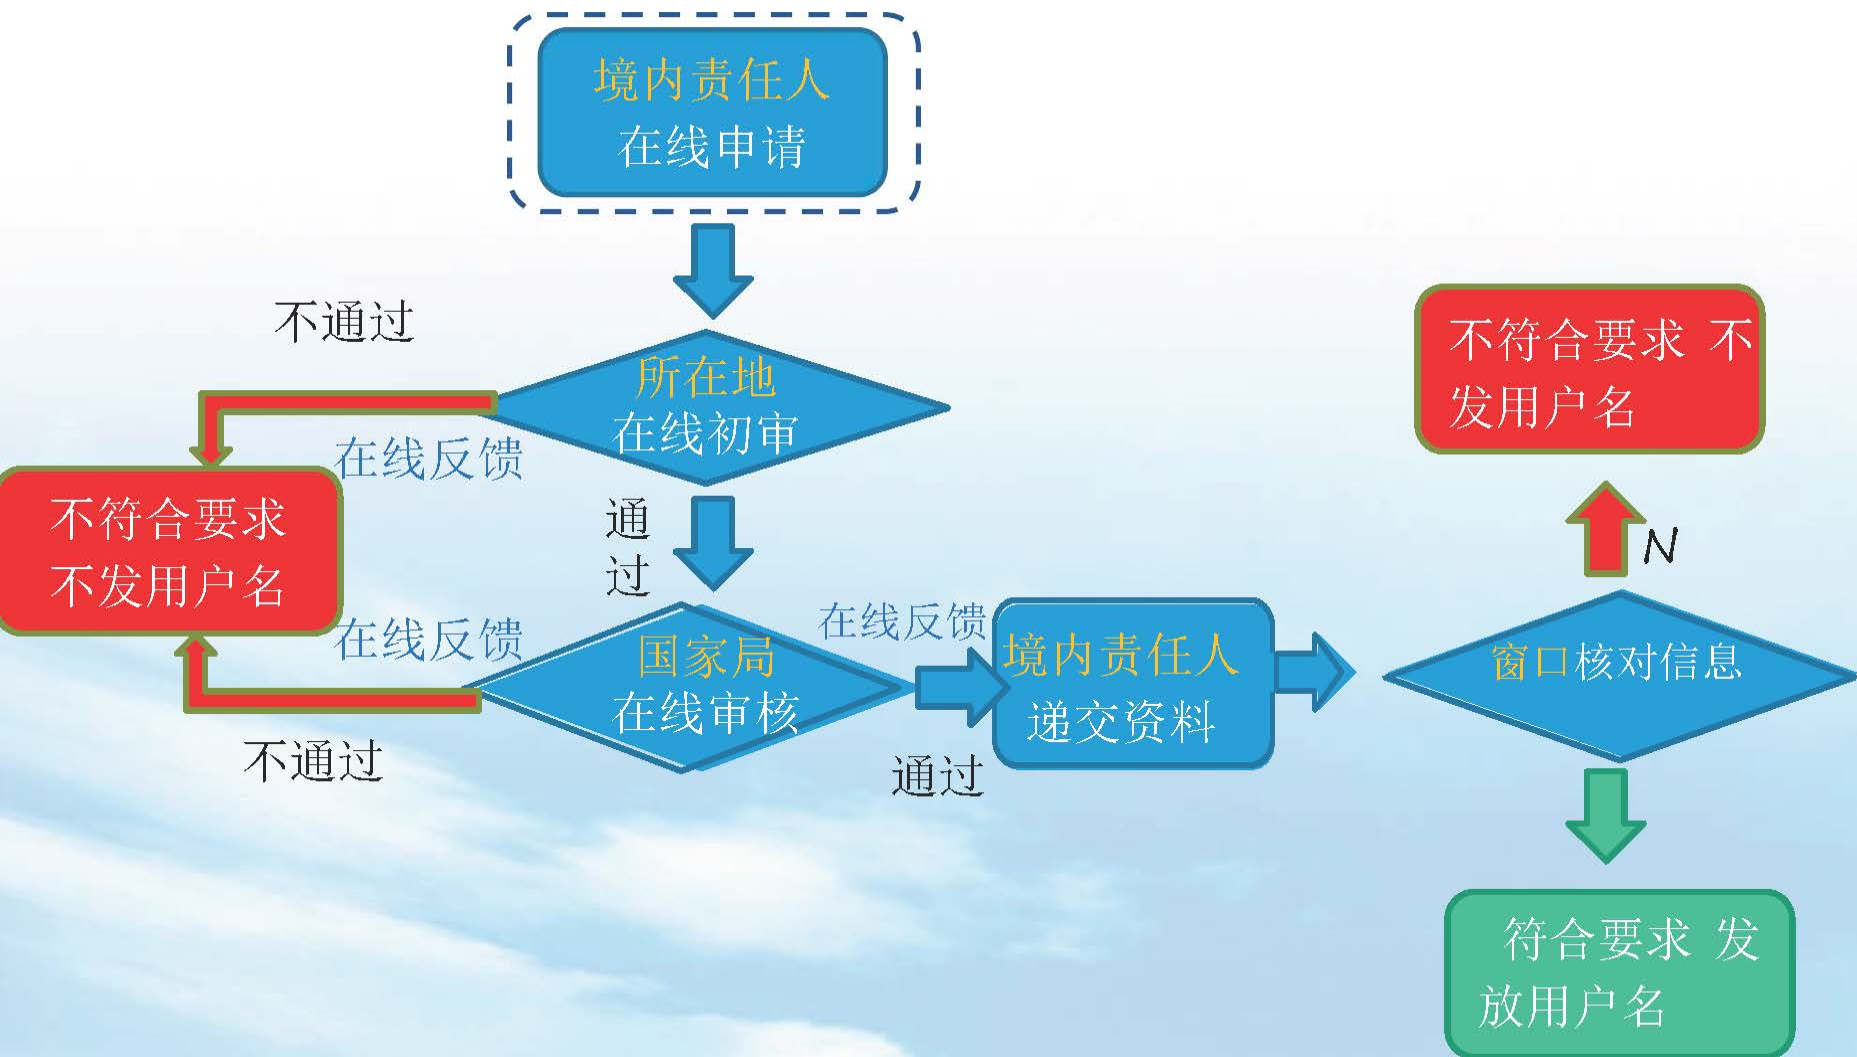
境内责任人
在线申请

不通过

所在地
在线初审

在线反馈

不符合要求
不发用户名

通
过

在线反馈

国家局
在线审核

不通过

在线反馈

境内责任人
递交资料

通过

不符合要求 不发用户名

N

窗口核对信息

符合要求 发放用户名